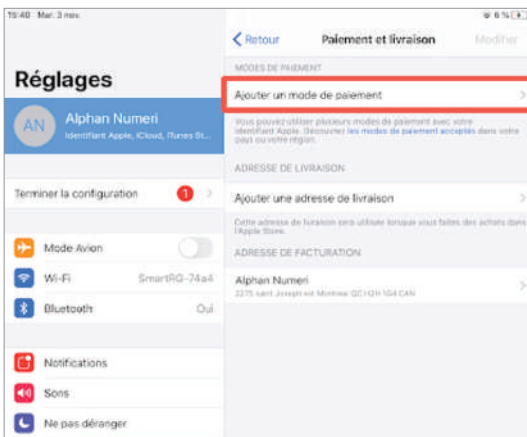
15:40 Mar. 3 nov.

6 %

Réglages

AN

Alphan Numeri

Identifiant Apple, iCloud, iTunes St...

Terminer la configuration

1

Mode Avion

Wi-Fi

SmartRG-74a4

Bluetooth

Oui

Notifications

Sons

Ne pas déranger

Retour

Paiement et livraison

Modifier

MODES DE PAIEMENT

Ajouter un mode de paiement

Vous pouvez utiliser plusieurs modes de paiement avec votre identifiant Apple. Découvrez les modes de paiement acceptés dans votre pays ou votre région.

ADRESSE DE LIVRAISON

Ajouter une adresse de livraison

Cette adresse de livraison sera utilisée lorsque vous faites des achats dans l'Apple Store.

ADRESSE DE FACTURATION

Alphan Numeri

2275 saint Joseph est Montreal QC H2H 1G4 CAN